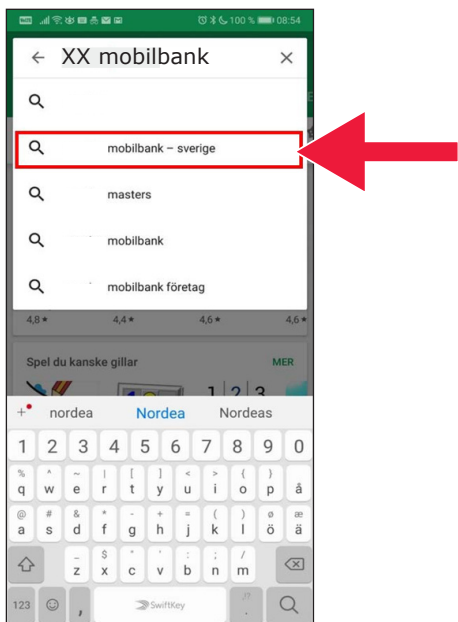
100 % 08:54

XX mobilbank

mobilbank – sverige

masters

mobilbank

mobilbank företag

4,8 ★ 4,4 ★ 4,6 ★ 4,6 ★

Spel du kanske gillar

MER

nordea Nordea Nordeas

1 2 3 4 5 6 7 8 9 0

q w e r t y u i o p å

a s d f g h j k l ö ä

z x c v b n m

123 , SwiftKey .